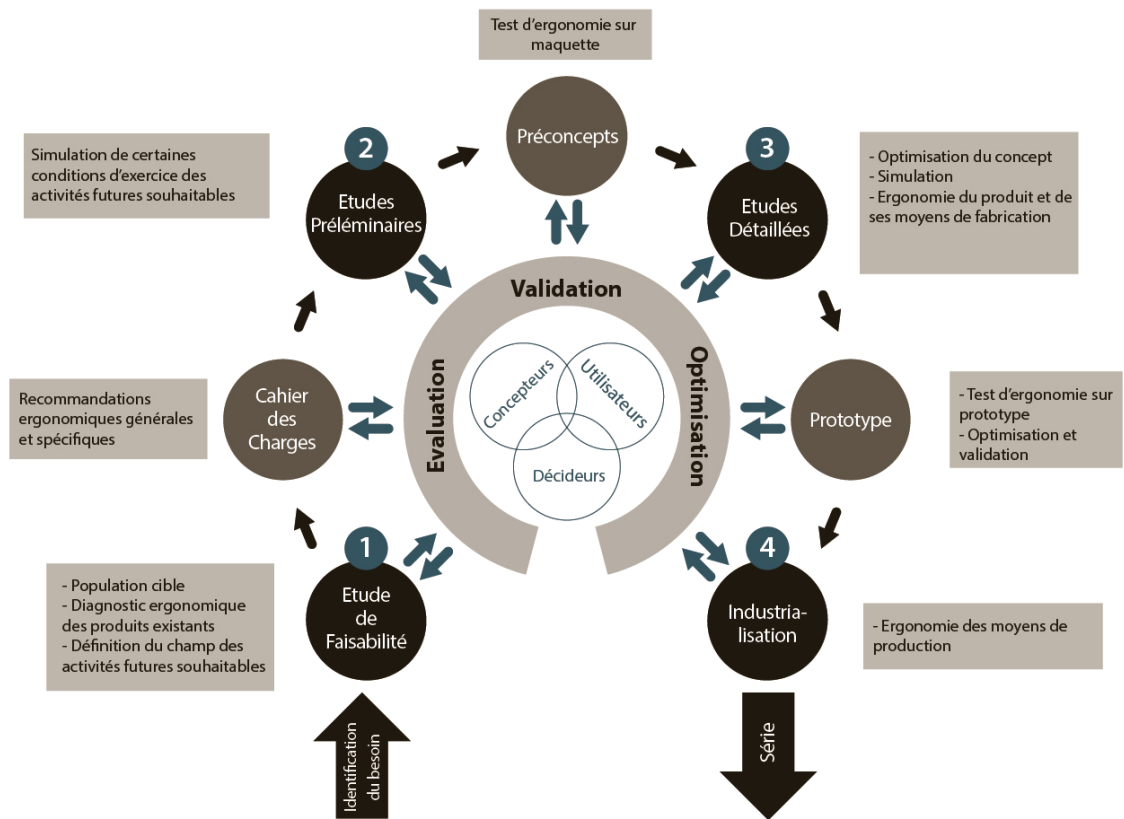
Test d'ergonomie sur maquette

Préconcepts

Simulation de certaines conditions d'exercice des activités futures souhaitables

2

Etudes Préléminaires

3

Etudes Détaillées

- Optimisation du concept
- Simulation
- Ergonomie du produit et de ses moyens de fabrication

Validation

Evaluation

Optimisation

Concepteurs

Utilisateurs

Décideurs

Recommandations ergonomiques générales et spécifiques

Cahier des Charges

Prototype

- Test d'ergonomie sur prototype
- Optimisation et validation

1

Etude de Faisabilité

4

Industria-lisation

- Population cible
- Diagnostic ergonomique des produits existants
- Définition du champ des activités futures souhaitables

- Ergonomie des moyens de production

Identification du besoin

Série